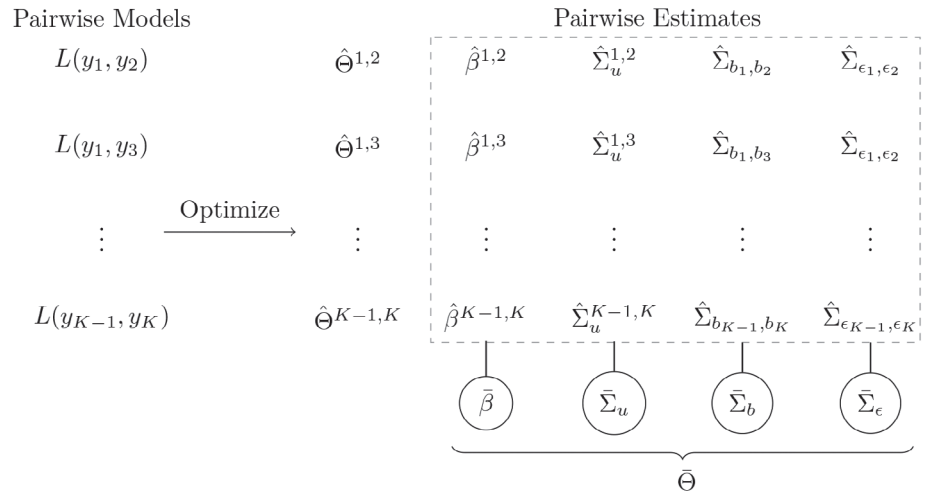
Pairwise Models

Pairwise Estimates

$L(y_1, y_2)$ $\hat{\Theta}^{1,2}$ $\hat{\beta}^{1,2}$ $\hat{\Sigma}_u^{1,2}$ $\hat{\Sigma}_{b_1,b_2}$ $\hat{\Sigma}_{\epsilon_1,\epsilon_2}$

$L(y_1, y_3)$ $\hat{\Theta}^{1,3}$ $\hat{\beta}^{1,3}$ $\hat{\Sigma}_u^{1,3}$ $\hat{\Sigma}_{b_1,b_3}$ $\hat{\Sigma}_{\epsilon_1,\epsilon_2}$

$\vdots$ Optimize $\vdots$ $\vdots$ $\vdots$ $\vdots$ $\vdots$

$L(y_{K-1}, y_K)$ $\hat{\Theta}^{K-1,K}$ $\hat{\beta}^{K-1,K}$ $\hat{\Sigma}_u^{K-1,K}$ $\hat{\Sigma}_{b_{K-1},b_K}$ $\hat{\Sigma}_{\epsilon_{K-1},\epsilon_K}$

$\bar{\beta}$ $\bar{\Sigma}_u$ $\bar{\Sigma}_b$ $\bar{\Sigma}_\epsilon$

$\bar{\Theta}$